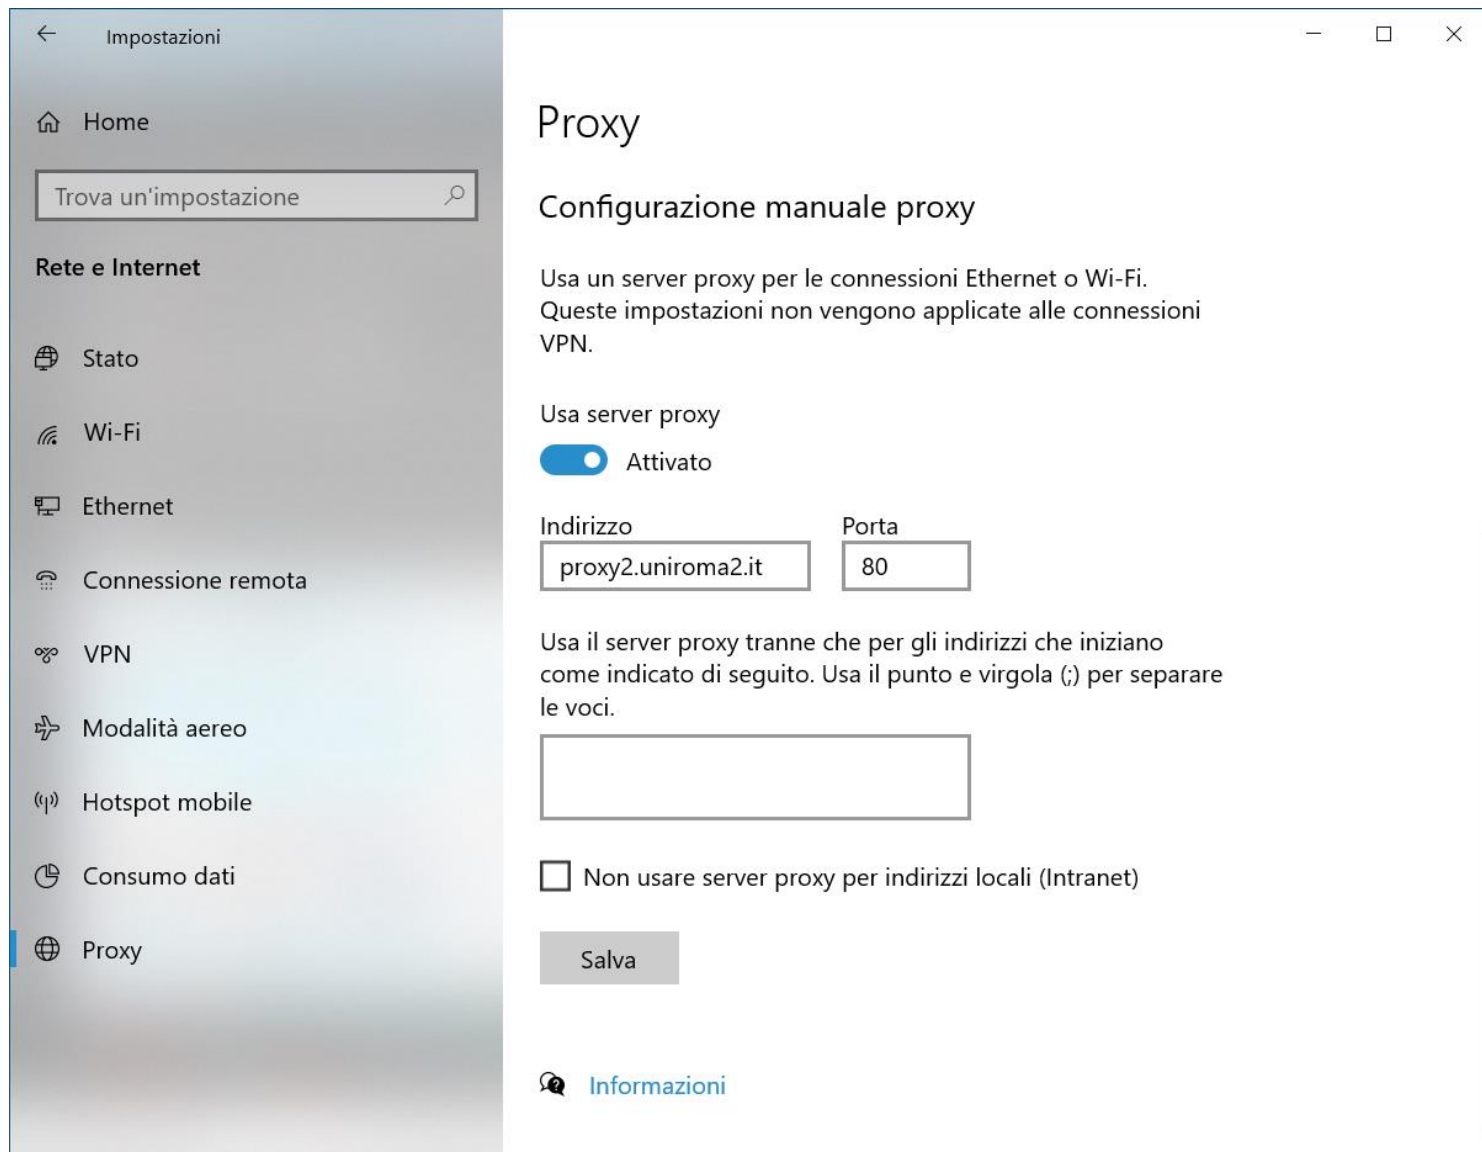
Impostazioni

Home

Trova un'impostazione

Rete e Internet

Stato

Wi-Fi

Ethernet

Connessione remota

VPN

Modalità aereo

Hotspot mobile

Consumo dati

Proxy

Proxy

Configurazione manuale proxy

Usa un server proxy per le connessioni Ethernet o Wi-Fi. Queste impostazioni non vengono applicate alle connessioni VPN.

Usa server proxy

Attivato

Indirizzo

proxy2.uniroma2.it

Porta

80

Usa il server proxy tranne che per gli indirizzi che iniziano come indicato di seguito. Usa il punto e virgola (;) per separare le voci.

Non usare server proxy per indirizzi locali (Intranet)

Salva

Informazioni